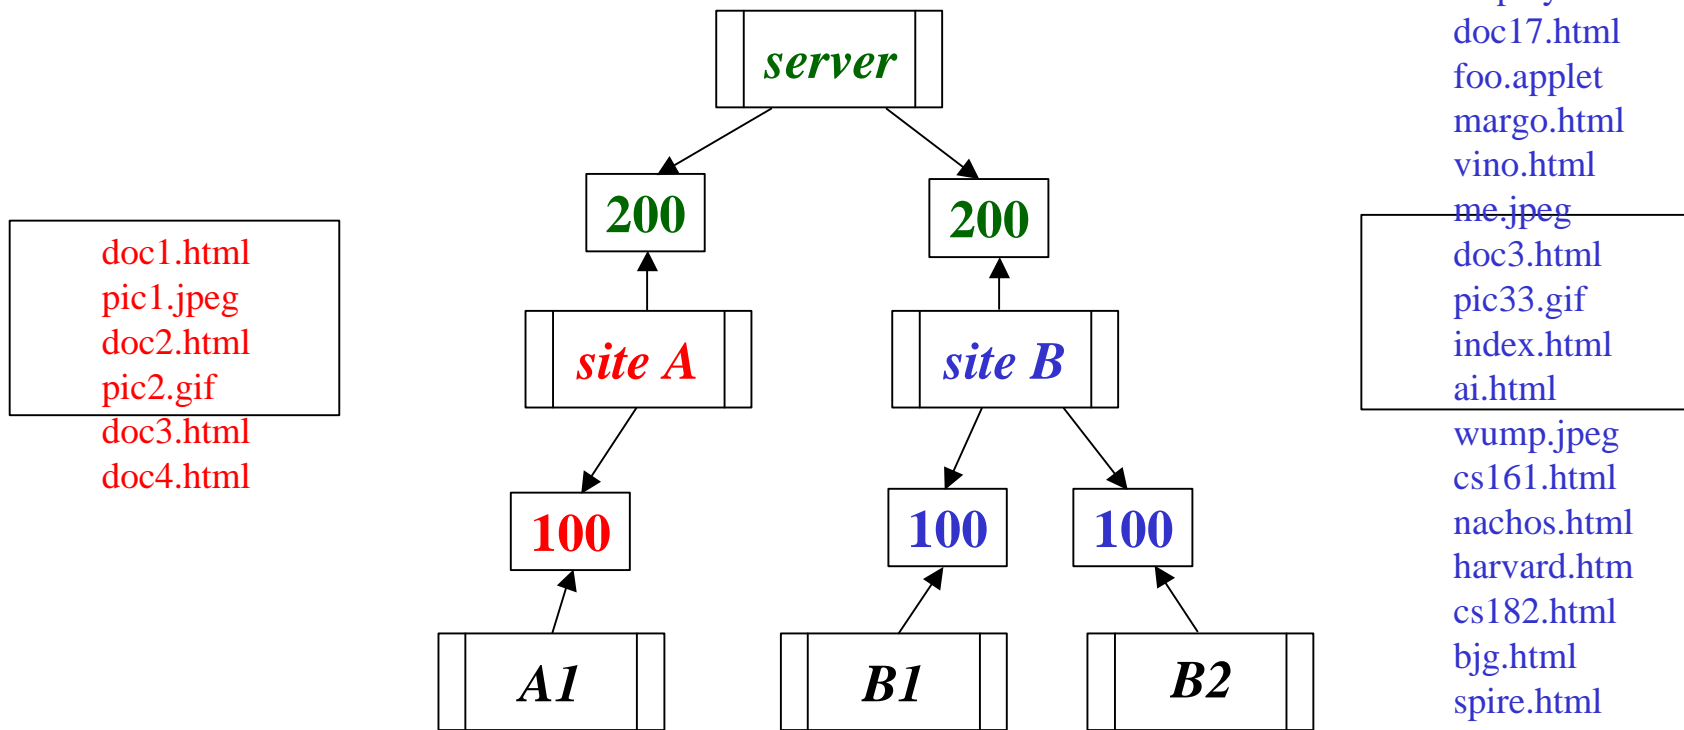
doc1.html
pic1.jpeg
doc2.html
pic2.gif
doc3.html
doc4.html

server

200

200

site A

site B

100

100

100

A1

B1

B2

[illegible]
doc17.html
foo.applet
margo.html
vino.html
me.jpeg
doc3.html
pic33.gif
index.html
ai.html
wump.jpeg
cs161.html
nachos.html
harvard.htm
cs182.html
bjg.html
spire.html